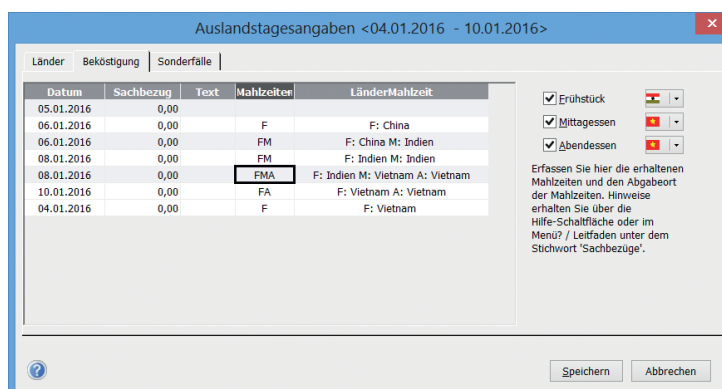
Auslandstagesangaben <04.01.2016 - 10.01.2016>

Länder | Beköstigung | Sonderfälle

| Datum | Sachbezug | Text | Mahlzeiten | LänderMahlzeit |
|---|---|---|---|---|
| 05.01.2016 | 0,00 | | | |
| 06.01.2016 | 0,00 | | F | F: China |
| 06.01.2016 | 0,00 | | FM | F: China M: Indien |
| 08.01.2016 | 0,00 | | FM | F: Indien M: Indien |
| 08.01.2016 | 0,00 | | FMA | F: Indien M: Vietnam A: Vietnam |
| 10.01.2016 | 0,00 | | FA | F: Vietnam A: Vietnam |
| 04.01.2016 | 0,00 | | F | F: Vietnam |

Frühstück
Mittagessen
Abendessen

Erfassen Sie hier die erhaltenen Mahlzeiten und den Abgabeort der Mahlzeiten. Hinweise erhalten Sie über die Hilfe-Schaltfläche oder im Menü? / Leitfaden unter dem Stichwort 'Sachbezüge'.

Speichern
Abbrechen